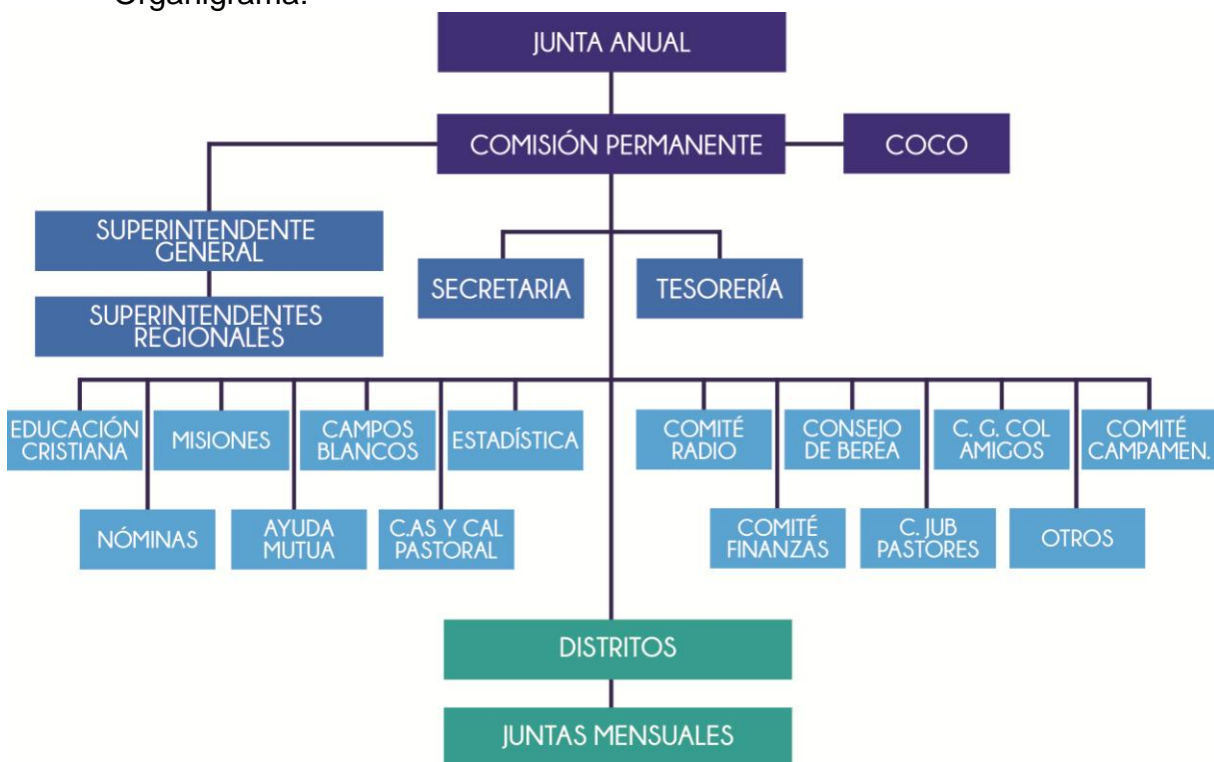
Organigrama:

JUNTA ANUAL

COMISIÓN PERMANENTE

COCO

SUPERINTENDENTE GENERAL

SUPERINTENDENTES REGIONALES

SECRETARIA

TESORERÍA

EDUCACIÓN CRISTIANA

MISIONES

CAMPOS BLANCOS

ESTADÍSTICA

NÓMINAS

AYUDA MUTUA

C.AS Y CAL PASTORAL

COMITÉ RADIO

CONSEJO DE BEREA

C. G. COL AMIGOS

COMITÉ CAMPAMEN.

COMITÉ FINANZAS

C. JUB PASTORES

OTROS

DISTRITOS

JUNTAS MENSUALES